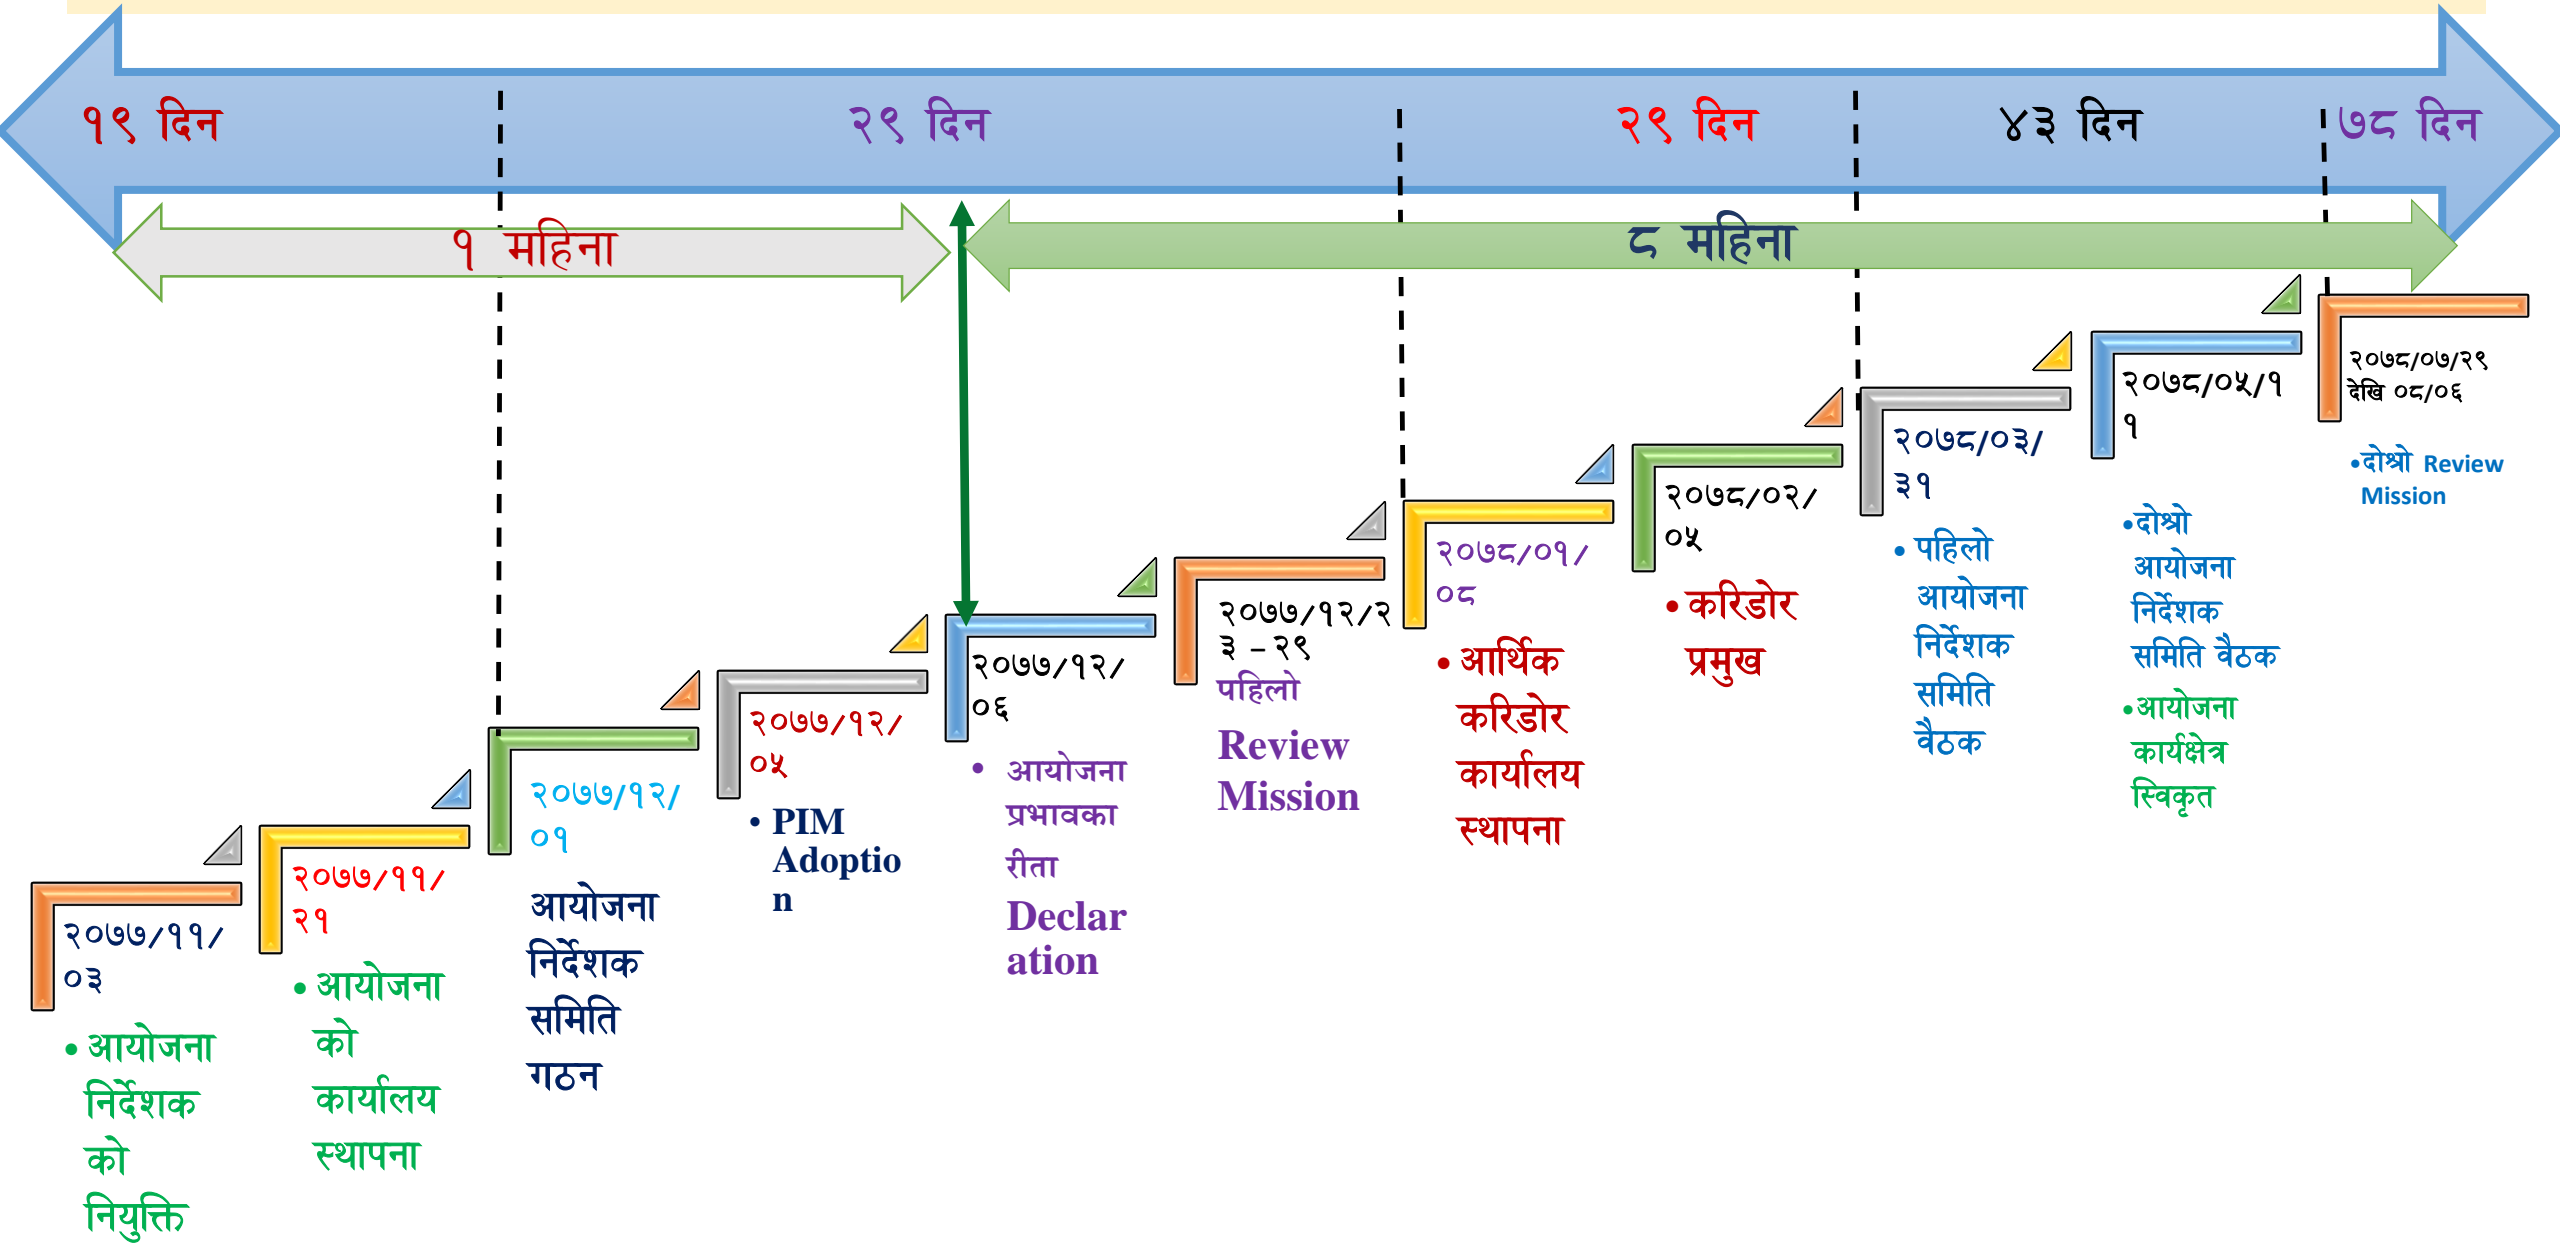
१९ दिन २९ दिन २९ दिन ४३ दिन ७८ दिन

१ महिना

८ महिना

२०७७/११/०३
• आयोजना निर्देशक को नियुक्ति

२०७७/११/२१
• आयोजना को कार्यालय स्थापना

२०७७/१२/०१
आयोजना निर्देशक समिति गठन

२०७७/१२/०५
• PIM Adoption

२०७७/१२/०६
• आयोजना प्रभावकारीता Declaration

२०७७/१२/२३ – २९
पहिलो Review Mission

२०७८/०१/०८
• आर्थिक करिडोर कार्यालय स्थापना

२०७८/०२/०५
• करिडोर प्रमुख

२०७८/०३/३१
• पहिलो आयोजना निर्देशक समिति वैठक

२०७८/०५/११
•दोश्रो आयोजना निर्देशक समिति वैठक
•आयोजना कार्यक्षेत्र स्विकृत

२०७८/०७/२९ देखि ०८/०६
•दोश्रो Review Mission